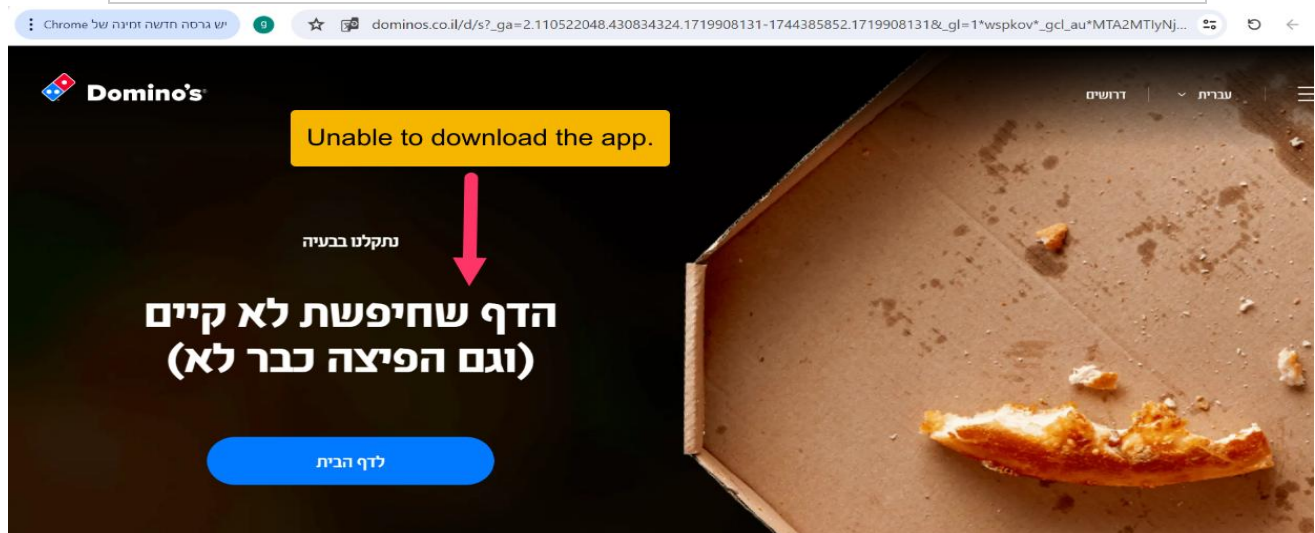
יש גרסה חדשה זמינה של Chrome
g
dominos.co.il/d/s?_ga=2.110522048.430834324.1719908131-1744385852.1719908131&_gl=1*wspkov*_gcl_au*MTA2MTIyNj...

Domino's
דרושים
עברית

Unable to download the app.

נתקלנו בבעיה

הדף שחיפשת לא קיים
(וגם הפיצה כבר לא)

לדף הבית